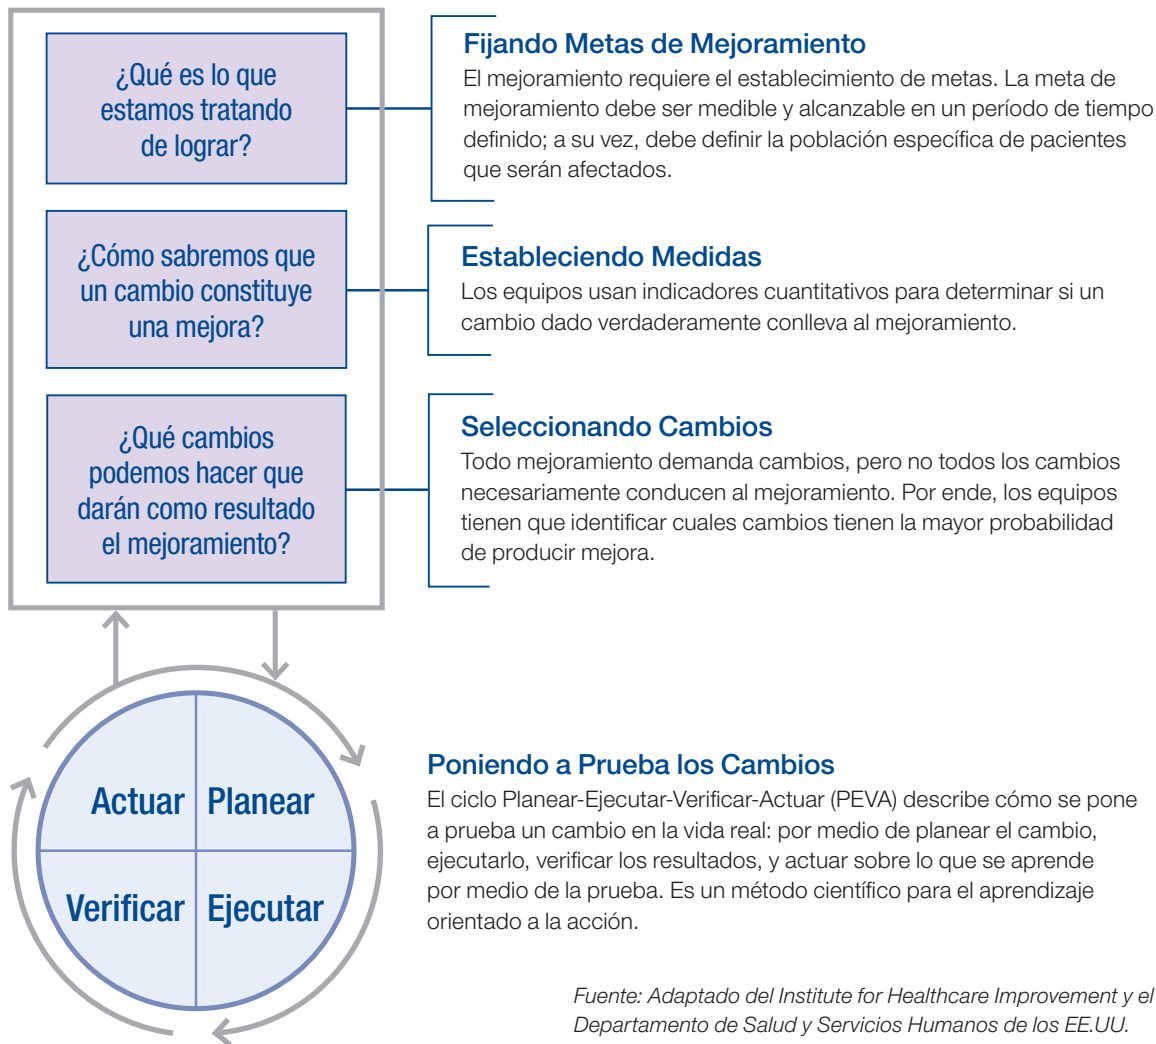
¿Qué es lo que estamos tratando de lograr?

Fijando Metas de Mejoramiento
El mejoramiento requiere el establecimiento de metas. La meta de mejoramiento debe ser medible y alcanzable en un período de tiempo definido; a su vez, debe definir la población específica de pacientes que serán afectados.

¿Cómo sabremos que un cambio constituye una mejora?

Estableciendo Medidas
Los equipos usan indicadores cuantitativos para determinar si un cambio dado verdaderamente conlleva al mejoramiento.

¿Qué cambios podemos hacer que darán como resultado el mejoramiento?

Seleccionando Cambios
Todo mejoramiento demanda cambios, pero no todos los cambios necesariamente conducen al mejoramiento. Por ende, los equipos tienen que identificar cuales cambios tienen la mayor probabilidad de producir mejora.

Actuar | Planear
Verificar | Ejecutar

Poniendo a Prueba los Cambios
El ciclo Planear-Ejecutar-Verificar-Actuar (PEVA) describe cómo se pone a prueba un cambio en la vida real: por medio de planear el cambio, ejecutarlo, verificar los resultados, y actuar sobre lo que se aprende por medio de la prueba. Es un método científico para el aprendizaje orientado a la acción.

Fuente: Adaptado del Institute for Healthcare Improvement y el Departamento de Salud y Servicios Humanos de los EE.UU.